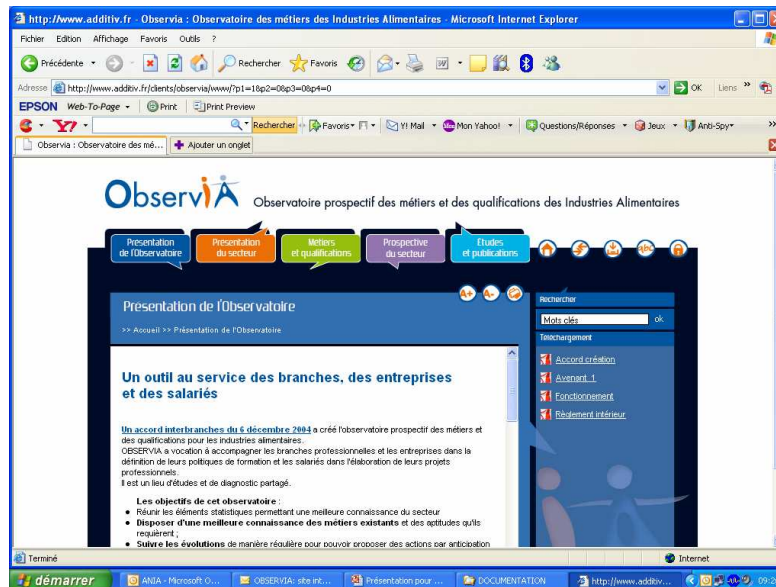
http://www.additiv.fr - Observia : Observatoire des métiers des Industries Alimentaires - Microsoft Internet Explorer

Fichier Edition Affichage Favoris Outils ?

Précédente Rechercher Favoris

Adresse http://www.additiv.fr/clients/observia/www/?p1=1&p2=0&p3=0&p4=0 OK Liens

EPSON Web-To-Page Print Print Preview

Rechercher Favoris Y! Mail Mon Yahoo! Questions/Réponses Jeux Anti-Spy

Observia : Observatoire des mé... Ajouter un onglet

ObservIA Observatoire prospectif des métiers et des qualifications des Industries Alimentaires

Presentation de l'Observatoire | Presentation du secteur | Métiers et qualifications | Prospective du secteur | Etudes et publications

Presentation de l'Observatoire

>> Accueil >> Présentation de l'Observatoire

Rechercher

Mots clés ok

Téléchargement

Accord création

Avenant 1

Fonctionnement

Règlement intérieur

Un outil au service des branches, des entreprises et des salariés

Un accord interbranches du 6 décembre 2004 a créé l'observatoire prospectif des métiers et des qualifications pour les industries alimentaires.
OBSERVIA a vocation à accompagner les branches professionnelles et les entreprises dans la définition de leurs politiques de formation et les salariés dans l'élaboration de leurs projets professionnels.
Il est un lieu d'études et de diagnostic partagé.

Les objectifs de cet observatoire :
• Réunir les éléments statistiques permettant une meilleure connaissance du secteur
• Disposer d'une meilleure connaissance des métiers existants et des aptitudes qu'ils requièrent ;
• Suivre les évolutions de manière régulière pour pouvoir proposer des actions par anticipation

Terminé Internet

démarrer ANIA - Microsoft O... OBSERVIA: site int... Présentation pour ... DOCUMENTATION http://www.additiv... 09:2